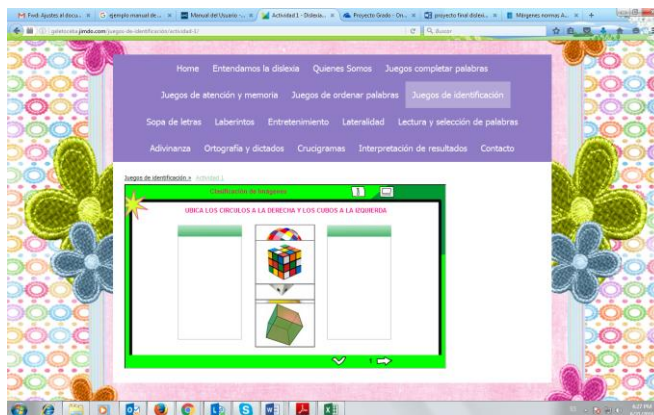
Fwd: Ajustes al docu... × ejemplo manual de ... × Manual del Usuario -... × Actividad 1 - Dislexia... × Proyecto Grado - On... × proyecto final disleo... × Márgenes normas A... × +

juletoots.jimdo.com/juegos-de-identificacion/actividad-1/

Buscar

Home Entendamos la dislexia Quienes Somos Juegos completar palabras

Juegos de atención y memoria Juegos de ordenar palabras Juegos de identificación

Sopa de letras Laberintos Entretenimiento Lateralidad Lectura y selección de palabras

Adivinanza Ortografía y dictados Crucigramas Interpretación de resultados Contacto

Juegos de identificación » Actividad 1

Clasificación de Imágenes

1

UBICA LOS CIRCULOS A LA DERECHA Y LOS CUBOS A LA IZQUIERDA

1

6:27 PM